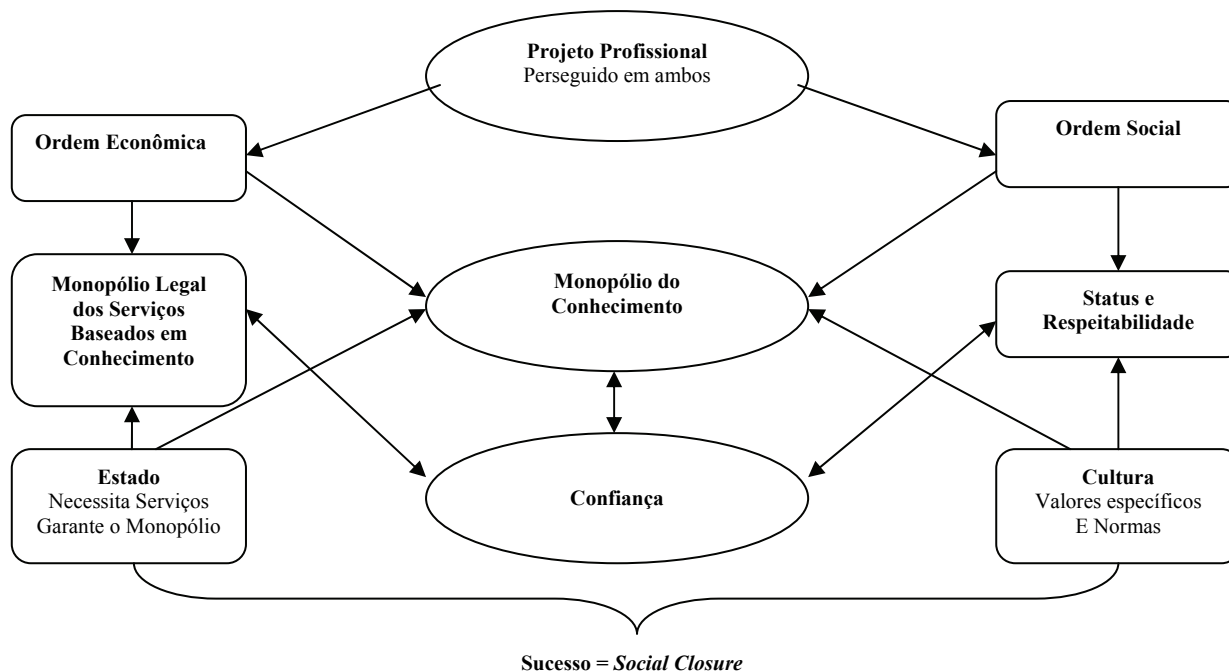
**Projeto Profissional**
Perseguido em ambos

**Ordem Econômica**

**Ordem Social**

**Monopólio Legal dos Serviços Baseados em Conhecimento**

**Monopólio do Conhecimento**

**Status e Respeitabilidade**

**Confiança**

**Estado**
Necessita Serviços
Garante o Monopólio

**Cultura**
Valores específicos
E Normas

**Sucesso = *Social Closure***